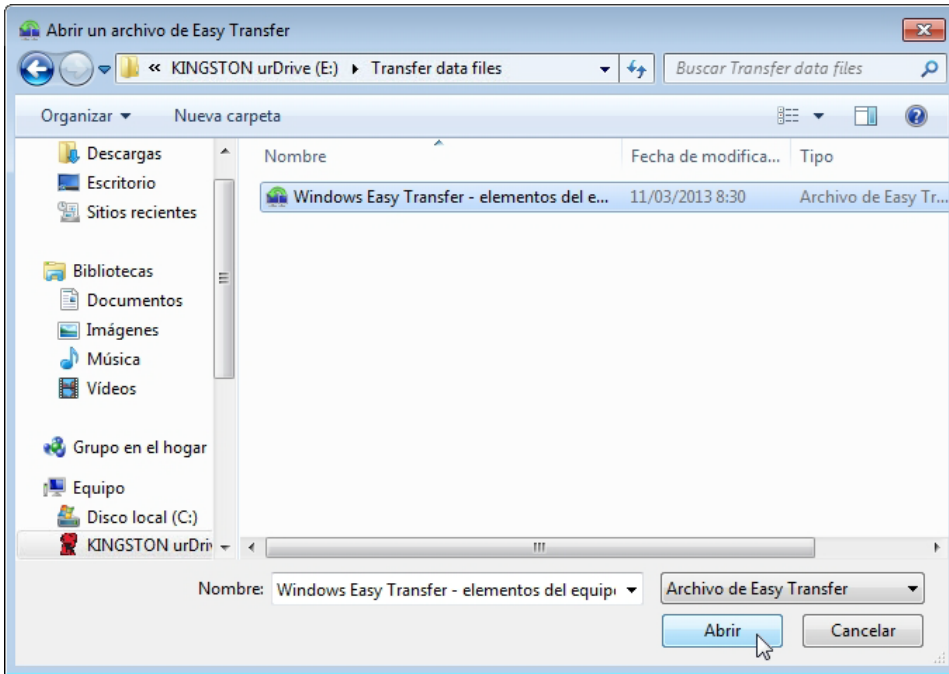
Abrir un archivo de Easy Transfer

« KINGSTON urDrive (E:) ▸ Transfer data files

Buscar Transfer data files

Organizar ▾ Nueva carpeta

Descargas
Escritorio
Sitios recientes

Bibliotecas
Documentos
Imágenes
Música
Vídeos

Grupo en el hogar

Equipo
Disco local (C:)
KINGSTON urDriv

| Nombre | Fecha de modifica... | Tipo |
|---|---|---|
| Windows Easy Transfer - elementos del e... | 11/03/2013 8:30 | Archivo de Easy Tr... |

Nombre: Windows Easy Transfer - elementos del equip

Archivo de Easy Transfer

Abrir

Cancelar